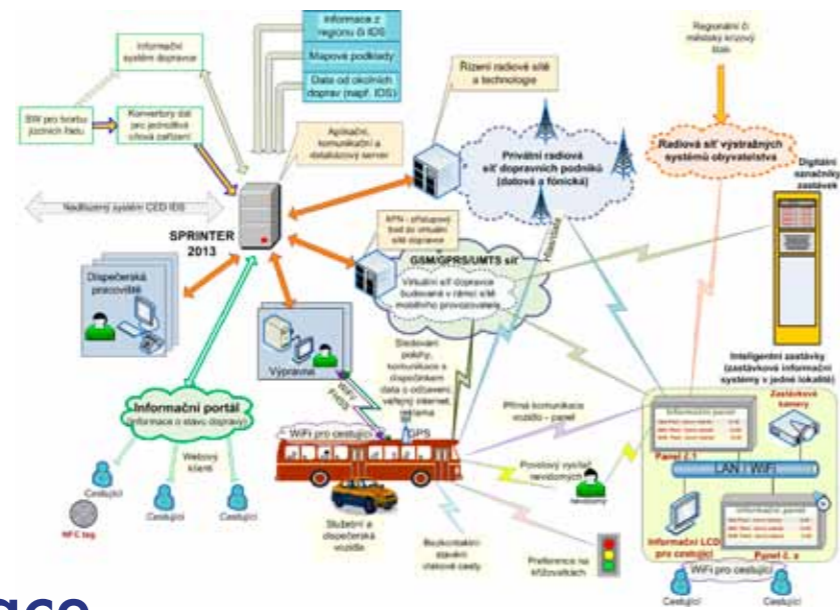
Informace z regionu či IDS

Mapové podklady

Data od okolních doprav (např. IDS)

Informační systém dopravce

SW pro tvorbu jízdních řádů

Konvertory dat pro jednotlivá cílová zařízení

Aplikační, komunikační a databázový server

Nadřízený systém CED IDS

SPRINTER 2013

Řízení radiové sítě a technologie

Privátní radiová síť dopravních podniků (datová a fónická)

Regionální či městský krizový štáb

Radiová síť výstražných systémů obyvatelstva

Digitální nanačníky zastávek

APN - přístupový bod do virtuální sítě dopravce

GSM/GPRS/UMTS síť

Virtuální síť dopravce budovaná v rámci sítě mobilního provozovatele

Hlasové

Dispečerská pracoviště

Výpravna

Sledování polohy, komunikace s dispečinkem data o odbavení, veřejný internet, reklama

WiFi

GPS

Informační portál (informace o stavu dopravy)

WiFi pro cestující

Webový klienti

Cestující

Cestující

Cestující

NFC tag

Služební a dispečerská vozidla

Bezkontaktní placení vlakové cesty

Přímá komunikace vozidlo - panel

Povelový vysílač nevidomých

Nevidomý

Preference na křižovatkách

Inteligentní zastávky (zastávkové informační systémy v jedné lokalitě)

Informační panel

Zastávkové kamery

Panel č.1

LAN / WiFi

Informační panel

Informační LCD pro cestující

Panel č. x

WiFi pro cestující

Cestující

Cestující

ace